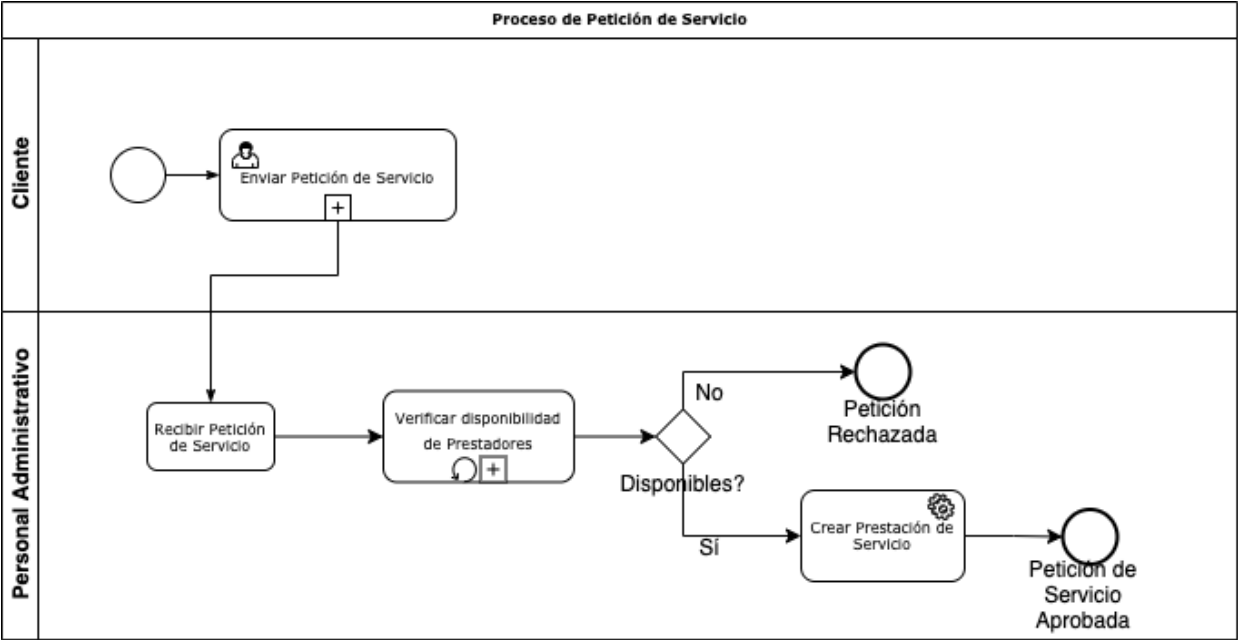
Proceso de Petición de Servicio

Cliente

Enviar Petición de Servicio

Personal Administrativo

Recibir Petición de Servicio

Verificar disponibilidad de Prestadores

No

Petición Rechazada

Disponibles?

Sí

Crear Prestación de Servicio

Petición de Servicio Aprobada